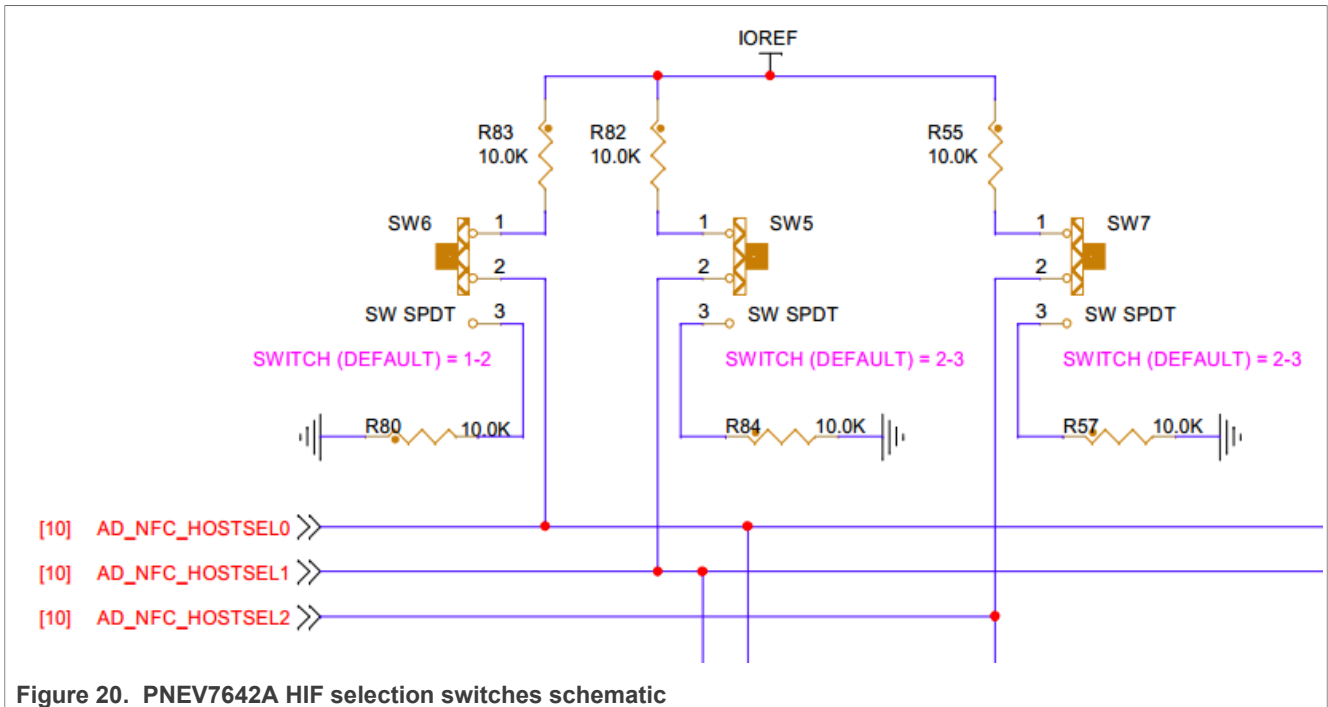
IOREF

R83
10.0K

R82
10.0K

R55
10.0K

SW6
1
2
SW SPDT
3

1
SW5
2
3
SW SPDT

1
SW7
2
3
SW SPDT

SWITCH (DEFAULT) = 1-2

SWITCH (DEFAULT) = 2-3

SWITCH (DEFAULT) = 2-3

R80
10.0K

R84
10.0K

R57
10.0K

[10] AD_NFC_HOSTSEL0

[10] AD_NFC_HOSTSEL1

[10] AD_NFC_HOSTSEL2

Figure 20. PNEV7642A HIF selection switches schematic